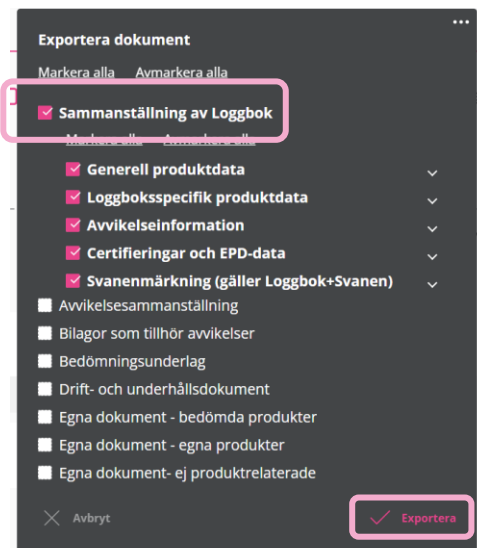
Exportera dokument

Markera alla Avmarkera alla

Sammanställning av Loggbok

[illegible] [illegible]

Generell produktdata

Loggboksspecifik produktdata

Avvikelseinformation

Certifieringar och EPD-data

Svanenmärkning (gäller Loggbok+Svanen)

Avvikelsesammanställning

Bilagor som tillhör avvikelser

Bedömningsunderlag

Drift- och underhållsdokument

Egna dokument - bedömda produkter

Egna dokument - egna produkter

Egna dokument- ej produktrelaterade

Avbryt

Exportera